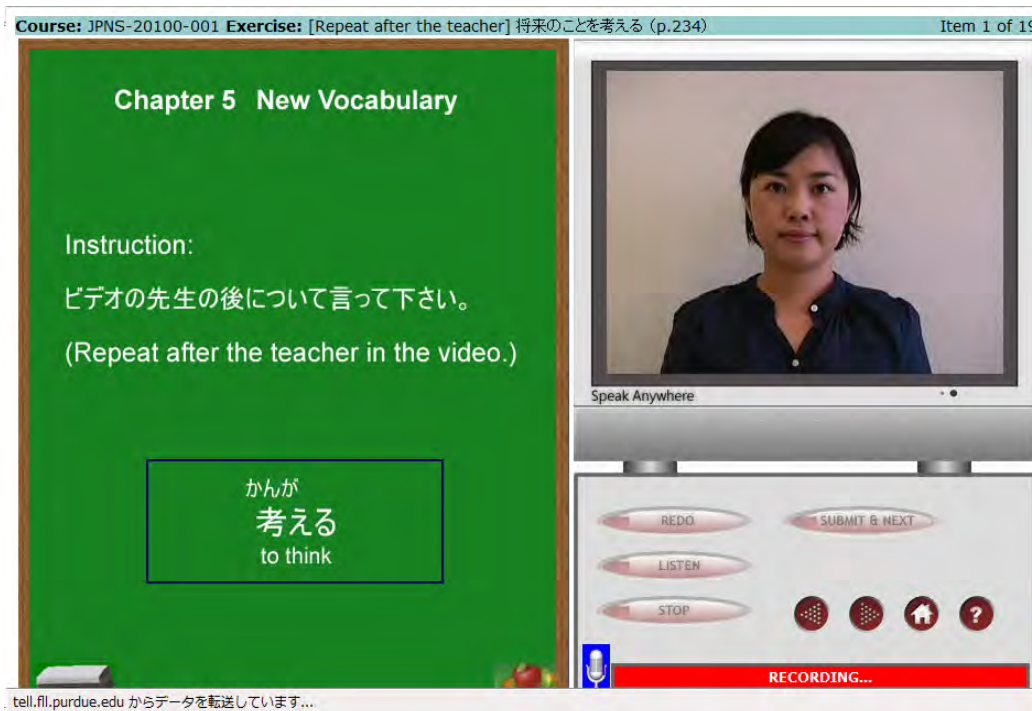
Course: JPNS-20100-001 Exercise: [Repeat after the teacher] 将来のことを考える (p.234)

Item 1 of 19

Chapter 5 New Vocabulary

Instruction:

ビデオの先生の後について言って下さい。

(Repeat after the teacher in the video.)

かんが
考える
to think

Speak Anywhere

REDO

SUBMIT & NEXT

LISTEN

STOP

?

RECORDING...

tell.fll.purdue.edu からデータを転送しています...